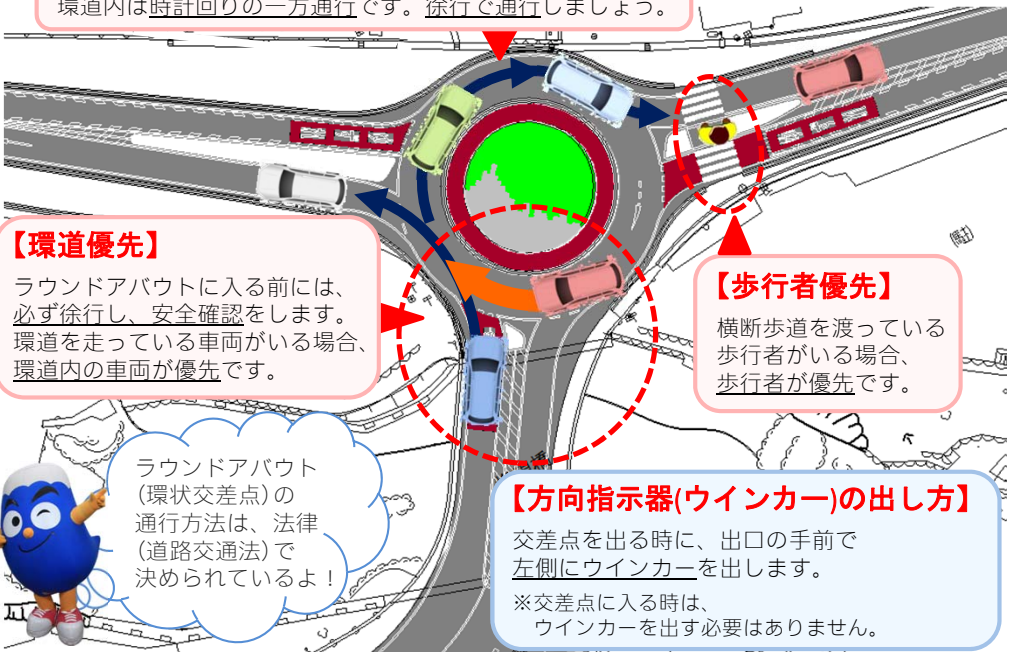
環道内は時計回りの一方通行です。徐行で通行しましょう。

【環道優先】
ラウンドアバウトに入る前には、必ず徐行し、安全確認をします。環道を走っている車両がいる場合、環道内の車両が優先です。

【歩行者優先】
横断歩道を渡っている歩行者がいる場合、歩行者が優先です。

ラウンドアバウト（環状交差点）の通行方法は、法律（道路交通法）で決められているよ！

【方向指示器(ウインカー)の出し方】
交差点を出る時に、出口の手前で左側にウインカーを出します。
※交差点に入る時は、ウインカーを出す必要はありません。